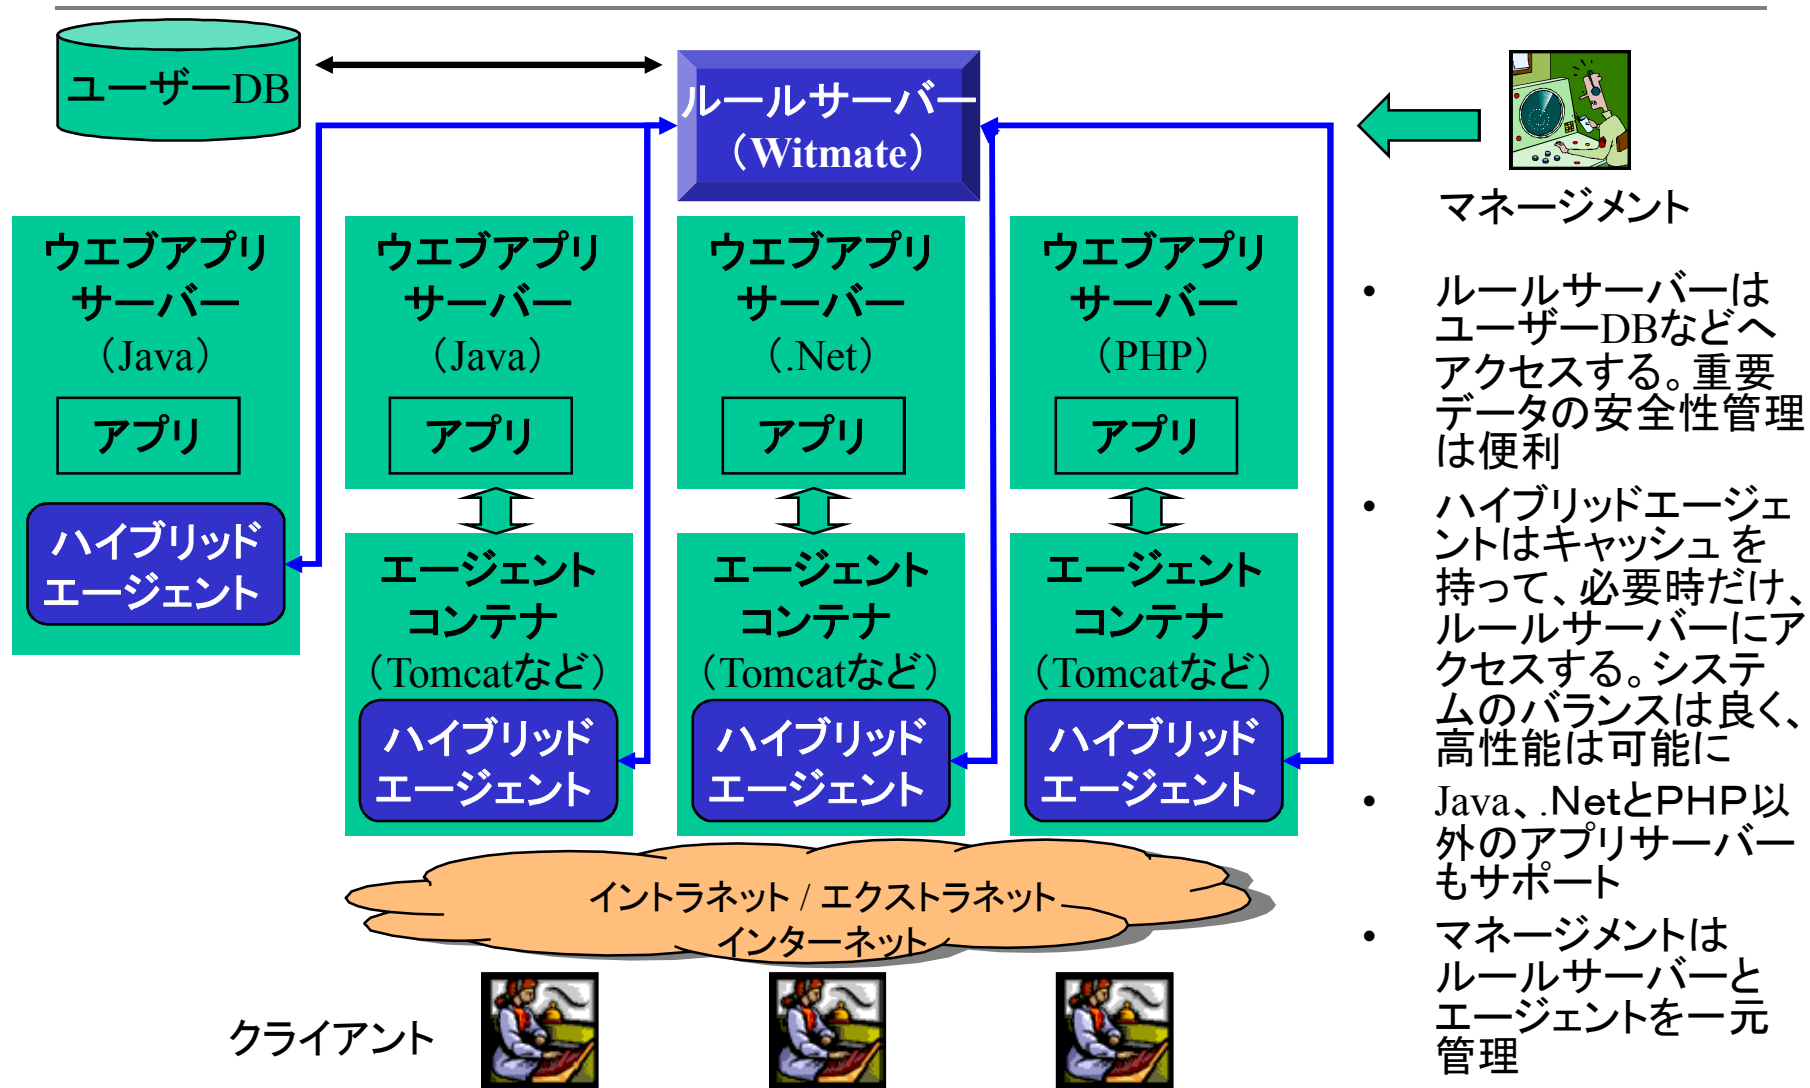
ユーザーDB

ルールサーバー（Witmate）

マネージメント

ウエブアプリサーバー（Java）

アプリ

ハイブリッドエージェント

ウエブアプリサーバー（Java）

アプリ

エージェントコンテナ（Tomcatなど）

ハイブリッドエージェント

ウエブアプリサーバー（.Net）

アプリ

エージェントコンテナ（Tomcatなど）

ハイブリッドエージェント

ウエブアプリサーバー（PHP）

アプリ

エージェントコンテナ（Tomcatなど）

ハイブリッドエージェント

• ルールサーバーはユーザーDBなどへアクセスする。重要データの安全性管理は便利

• ハイブリッドエージェントはキャッシュを持って、必要時だけ、ルールサーバーにアクセスする。システムのバランスは良く、高性能は可能に

• Java、.NetとPHP以外のアプリサーバーもサポート

• マネージメントはルールサーバーとエージェントを一元管理

イントラネット / エクストラネット インターネット

クライアント